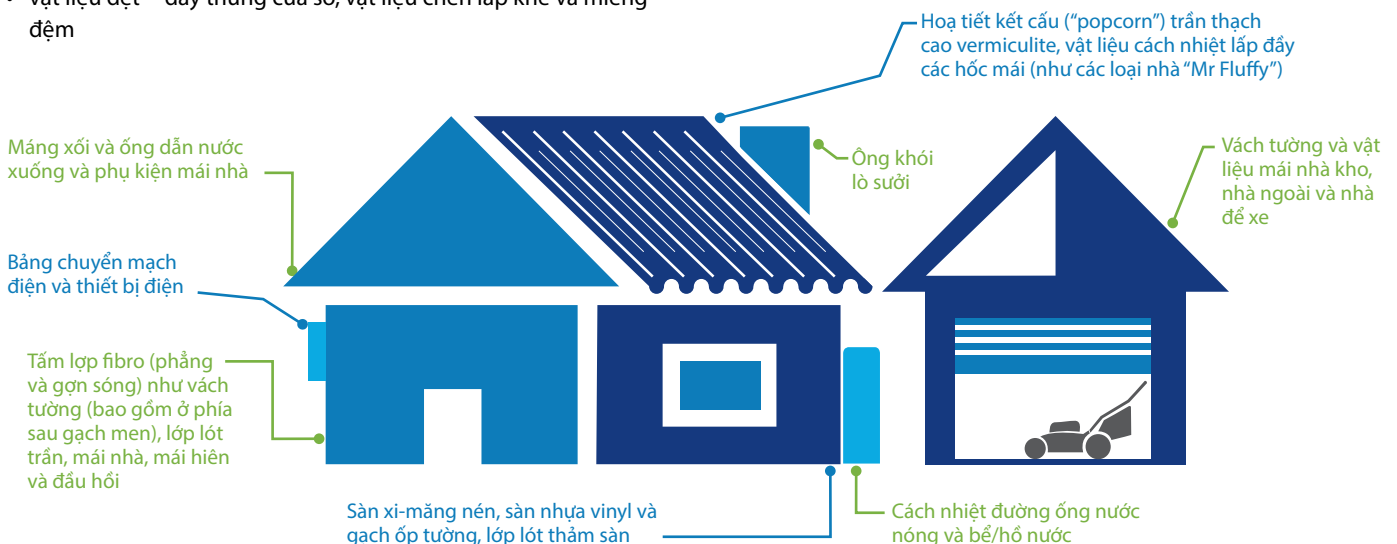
• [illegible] đệm

Hoạ tiết kết cấu (“popcorn”) trần thạch cao vermiculite, vật liệu cách nhiệt lấp đầy các hốc mái (như các loại nhà “Mr Fluffy”)

Máng xối và ống dẫn nước xuống và phụ kiện mái nhà

Ống khói lò sưởi

Vách tường và vật liệu mái nhà kho, nhà ngoài và nhà để xe

Bảng chuyển mạch điện và thiết bị điện

Tấm lợp fibro (phẳng và gợn sóng) như vách tường (bao gồm ở phía sau gạch men), lớp lót trần, mái nhà, mái hiên và đầu hồi

Sàn xi-măng nén, sàn nhựa vinyl và gạch ốp tường, lớp lót thảm sàn

Cách nhiệt đường ống nước nóng và bể/hồ nước